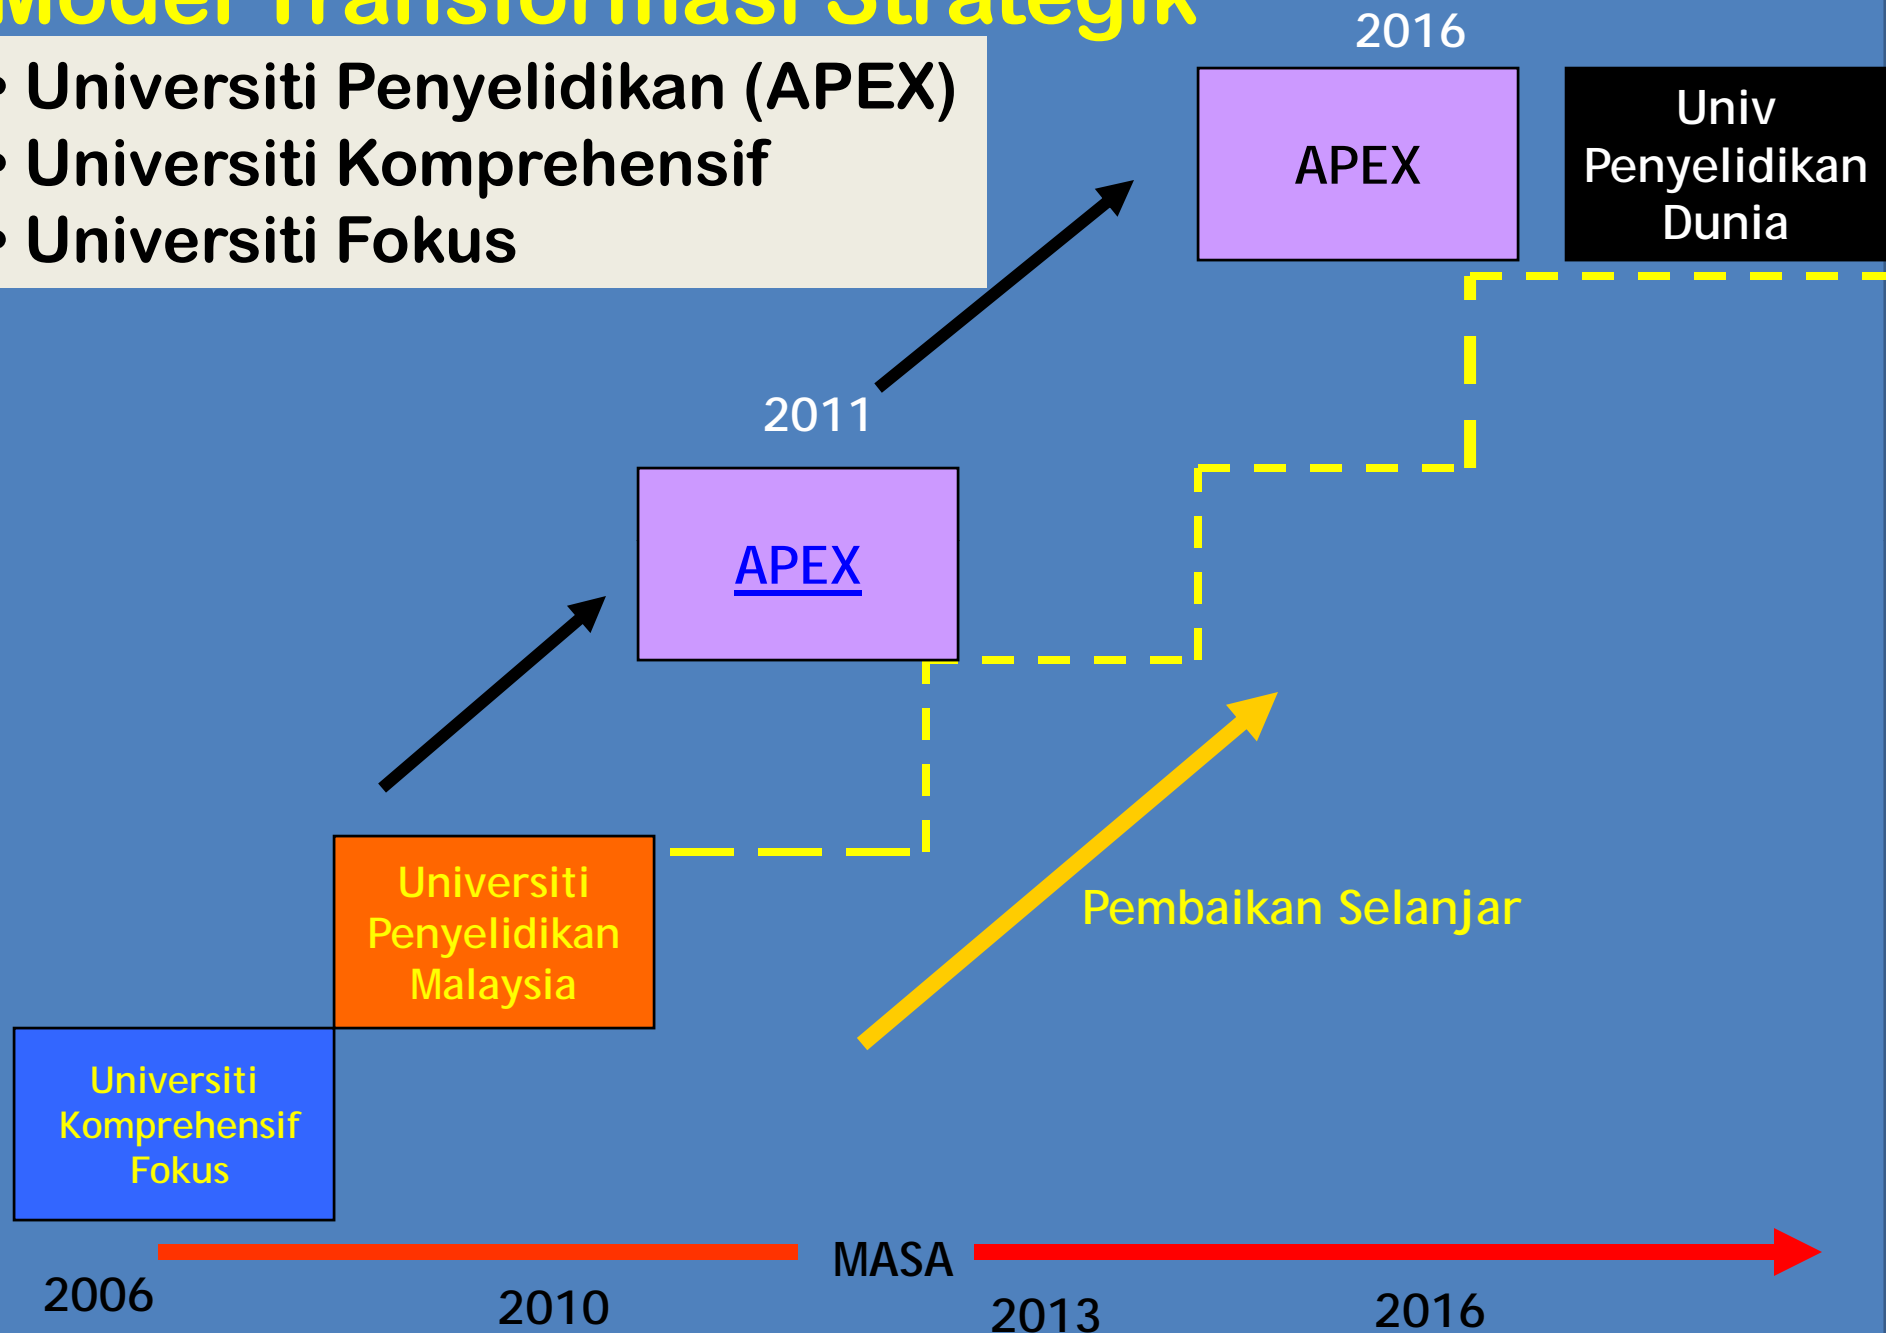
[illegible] Transformasi Strategik

• Universiti Penyelidikan (APEX)
• Universiti Komprehensif
• Universiti Fokus

2016

APEX

Univ Penyelidikan Dunia

2011

APEX

Universiti Penyelidikan Malaysia

Pembaikan Selanjar

Universiti Komprehensif Fokus

MASA

2006

2010

2013

2016